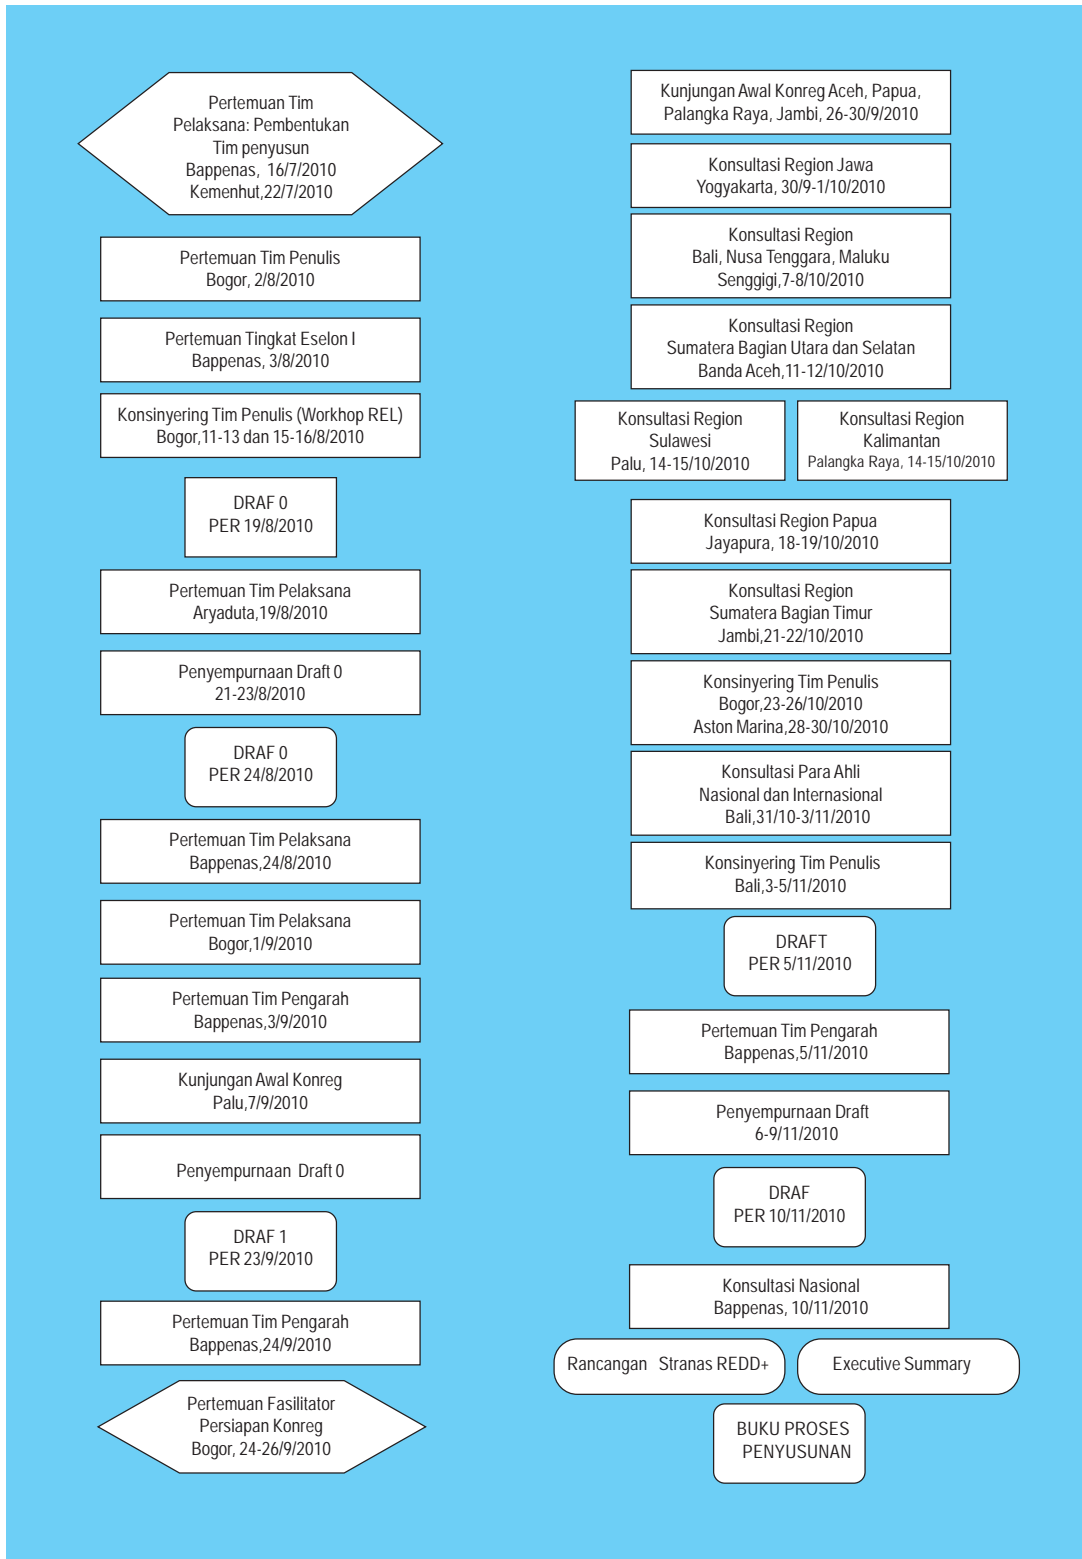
Pertemuan Tim Pelaksana: Pembentukan Tim penyusun
Bappenas, 16/7/2010
Kemenhut,22/7/2010

Pertemuan Tim Penulis
Bogor, 2/8/2010

Pertemuan Tingkat Eselon I
Bappenas, 3/8/2010

Konsinyering Tim Penulis (Workhop REL)
Bogor,11-13 dan 15-16/8/2010

DRAF 0
PER 19/8/2010

Pertemuan Tim Pelaksana
Aryaduta,19/8/2010

Penyempurnaan Draft 0
21-23/8/2010

DRAF 0
PER 24/8/2010

Pertemuan Tim Pelaksana
Bappenas,24/8/2010

Pertemuan Tim Pelaksana
Bogor,1/9/2010

Pertemuan Tim Pengarah
Bappenas,3/9/2010

Kunjungan Awal Konreg
Palu,7/9/2010

Penyempurnaan Draft 0

DRAF 1
PER 23/9/2010

Pertemuan Tim Pengarah
Bappenas,24/9/2010

Pertemuan Fasilitator
Persiapan Konreg
Bogor, 24-26/9/2010

Kunjungan Awal Konreg Aceh, Papua, Palangka Raya, Jambi, 26-30/9/2010

Konsultasi Region Jawa
Yogyakarta, 30/9-1/10/2010

Konsultasi Region
Bali, Nusa Tenggara, Maluku
Senggigi,7-8/10/2010

Konsultasi Region
Sumatera Bagian Utara dan Selatan
Banda Aceh,11-12/10/2010

Konsultasi Region
Sulawesi
Palu, 14-15/10/2010

Konsultasi Region
Kalimantan
Palangka Raya, 14-15/10/2010

Konsultasi Region Papua
Jayapura, 18-19/10/2010

Konsultasi Region
Sumatera Bagian Timur
Jambi,21-22/10/2010

Konsinyering Tim Penulis
Bogor,23-26/10/2010
Aston Marina,28-30/10/2010

Konsultasi Para Ahli
Nasional dan Internasional
Bali,31/10-3/11/2010

Konsinyering Tim Penulis
Bali,3-5/11/2010

DRAFT
PER 5/11/2010

Pertemuan Tim Pengarah
Bappenas,5/11/2010

Penyempurnaan Draft
6-9/11/2010

DRAF
PER 10/11/2010

Konsultasi Nasional
Bappenas, 10/11/2010

Rancangan Stranas REDD+

Executive Summary

BUKU PROSES PENYUSUNAN